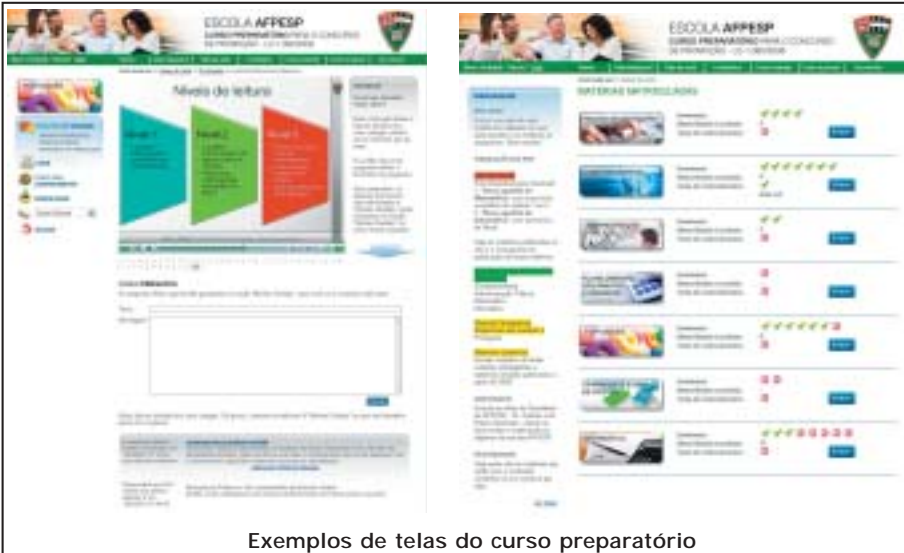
ESCOLA AFFESP
CURSO PREPARATÓRIO PARA O CONCURSO DE PROMOÇÃO - LC 1.080/2008

Níveis de leitura
Nível 1
Nível 2
Nível 3

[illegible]

ESCOLA AFFESP
CURSO PREPARATÓRIO PARA O CONCURSO DE PROMOÇÃO - LC 1.080/2008

MATÉRIAS MATRICULADAS

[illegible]

Exemplos de telas do curso preparatório